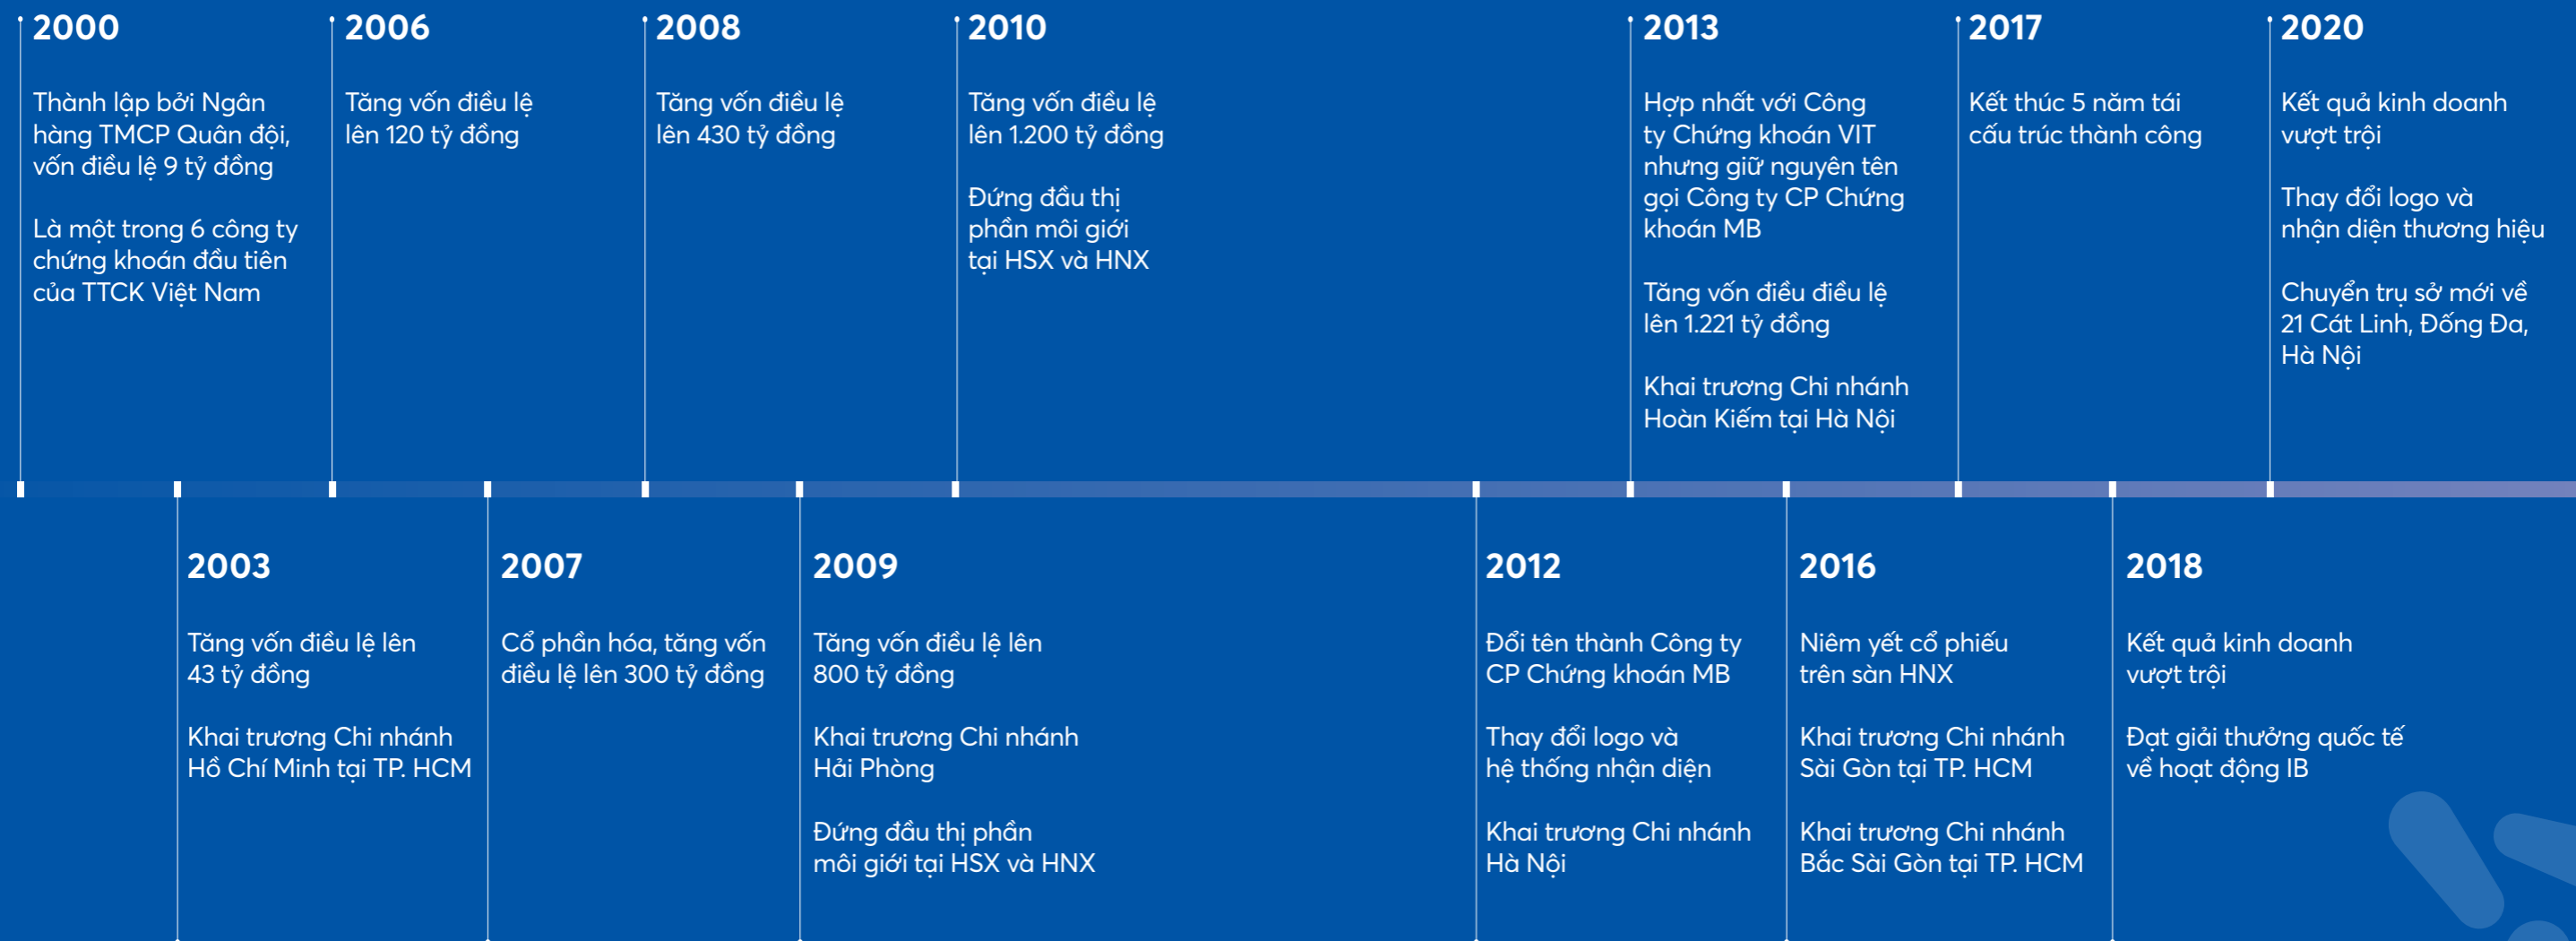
2000

Thành lập bởi Ngân hàng TMCP Quân đội, vốn điều lệ 9 tỷ đồng

Là một trong 6 công ty chứng khoán đầu tiên của TTCK Việt Nam

2006

Tăng vốn điều lệ lên 120 tỷ đồng

2008

Tăng vốn điều lệ lên 430 tỷ đồng

2010

Tăng vốn điều lệ lên 1.200 tỷ đồng

Đứng đầu thị phần môi giới tại HSX và HNX

2013

Hợp nhất với Công ty Chứng khoán VIT nhưng giữ nguyên tên gọi Công ty CP Chứng khoán MB

Tăng vốn điều lệ lên 1.221 tỷ đồng

Khai trương Chi nhánh Hoàn Kiếm tại Hà Nội

2017

Kết thúc 5 năm tái cấu trúc thành công

2020

Kết quả kinh doanh vượt trội

Thay đổi logo và nhận diện thương hiệu

Chuyển trụ sở mới về 21 Cát Linh, Đống Đa, Hà Nội

2003

Tăng vốn điều lệ lên 43 tỷ đồng

Khai trương Chi nhánh Hồ Chí Minh tại TP. HCM

2007

Cổ phần hóa, tăng vốn điều lệ lên 300 tỷ đồng

2009

Tăng vốn điều lệ lên 800 tỷ đồng

Khai trương Chi nhánh Hải Phòng

Đứng đầu thị phần môi giới tại HSX và HNX

2012

Đổi tên thành Công ty CP Chứng khoán MB

Thay đổi logo và hệ thống nhận diện

Khai trương Chi nhánh Hà Nội

2016

Niêm yết cổ phiếu trên sàn HNX

Khai trương Chi nhánh Sài Gòn tại TP. HCM

Khai trương Chi nhánh Bắc Sài Gòn tại TP. HCM

2018

Kết quả kinh doanh vượt trội

Đạt giải thưởng quốc tế về hoạt động IB